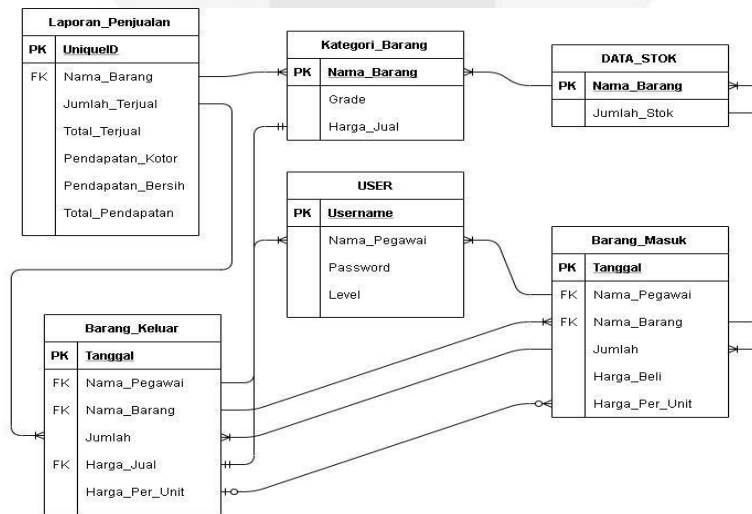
Laporan_Penjualan

| PK | UniqueID |
|---|---|
| FK | Nama_Barang |
| | Jumlah_Terjual |
| | Total_Terjual |
| | Pendapatan_Kotor |
| | Pendapatan_Bersih |
| | Total_Pendapatan |

Kategori_Barang

| PK | Nama_Barang |
|---|---|
| | Grade |
| | Harga_Jual |

DATA_STOK

| PK | Nama_Barang |
|---|---|
| | Jumlah_Stok |

USER

| PK | Username |
|---|---|
| | Nama_Pegawai |
| | Password |
| | Level |

Barang_Masuk

| PK | Tanggal |
|---|---|
| FK | Nama_Pegawai |
| FK | Nama_Barang |
| | Jumlah |
| | Harga_Beli |
| | Harga_Per_Unit |

Barang_Keluar

| PK | Tanggal |
|---|---|
| FK | Nama_Pegawai |
| FK | Nama_Barang |
| | Jumlah |
| FK | Harga_Jual |
| | Harga_Per_Unit |